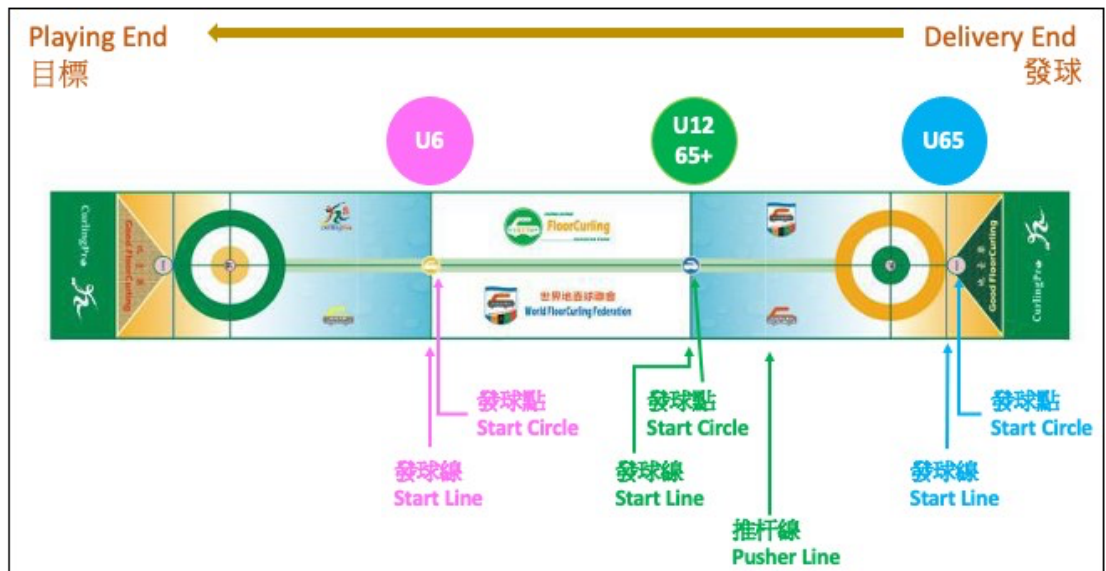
Playing End
目標

Delivery End
發球

U6

U12
65+

U65

CurlingPro

Good FloorCurling

FloorCurling

世界地壺球總會
World FloorCurling Federation

Good FloorCurling

CurlingPro

發球點
Start Circle

發球線
Start Line

發球點
Start Circle

發球線
Start Line

推杆線
Pusher Line

發球點
Start Circle

發球線
Start Line